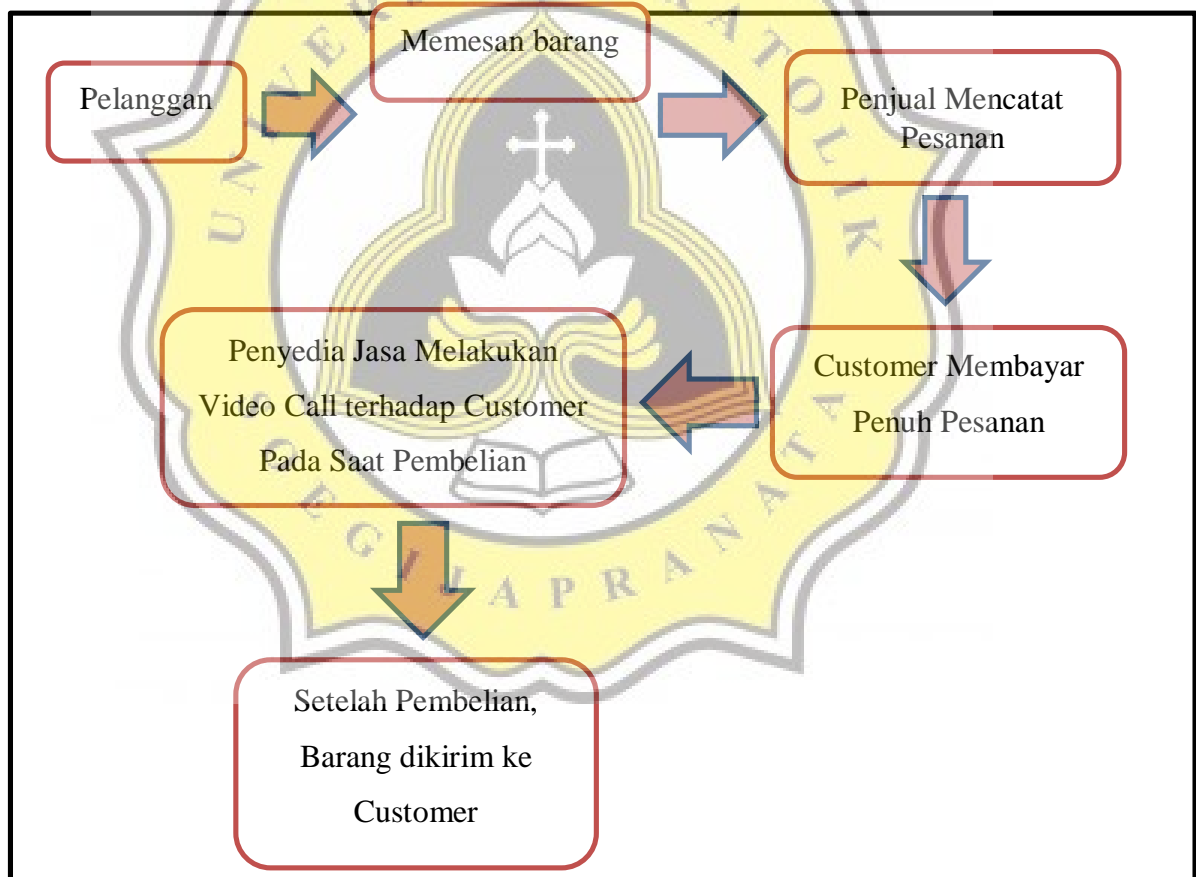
Pelanggan

Memesan barang

Penjual Mencatat Pesanan

Customer Membayar Penuh Pesanan

Penyedia Jasa Melakukan Video Call terhadap Customer Pada Saat Pembelian

Setelah Pembelian, Barang dikirim ke Customer